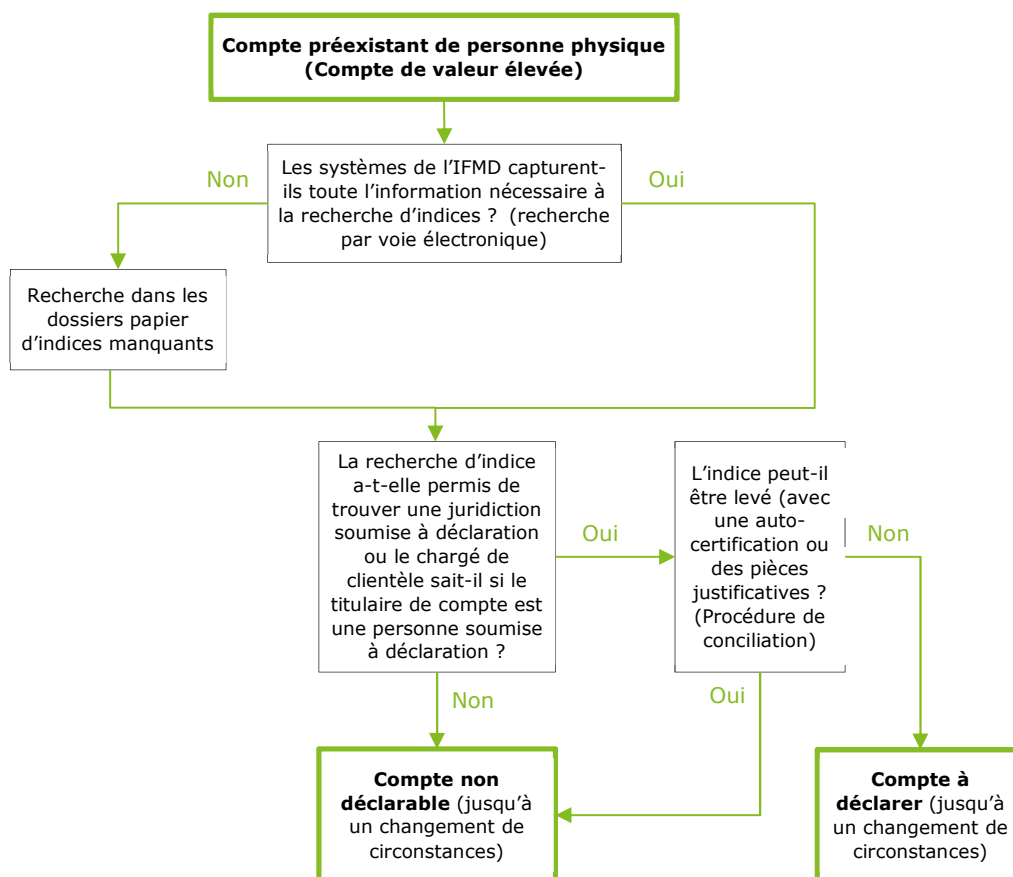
**Compte préexistant de personne physique (Compte de valeur élevée)**

Les systèmes de l'IFMD capturent-ils toute l'information nécessaire à la recherche d'indices ? (recherche par voie électronique)

Non

Oui

Recherche dans les dossiers papier d'indices manquants

La recherche d'indice a-t-elle permis de trouver une juridiction soumise à déclaration ou le chargé de clientèle sait-il si le titulaire de compte est une personne soumise à déclaration ?

Oui

L'indice peut-il être levé (avec une auto-certification ou des pièces justificatives ? (Procédure de conciliation)

Non

Non

Oui

**Compte non déclarable** (jusqu'à un changement de circonstances)

**Compte à déclarer** (jusqu'à un changement de circonstances)